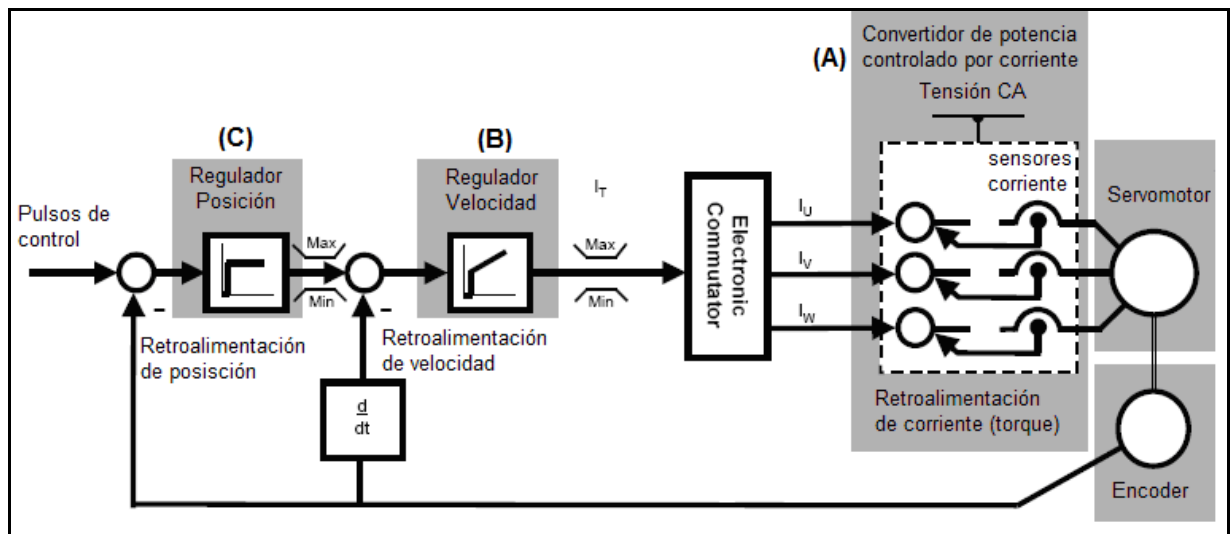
Convertidor de potencia controlado por corriente

(A)

Tensión CA

(C)

(B)

Regulador Posición

Regulador Velocidad

$I_T$

sensores corriente

Servomotor

Pulsos de control

Max

Min

Max

Min

Electronic Commutator

$I_U$

$I_V$

$I_W$

-

-

Retroalimentación de posisción

Retroalimentación de velocidad

$\frac{d}{dt}$

Retroalimentación de corriente (torque)

Encoder